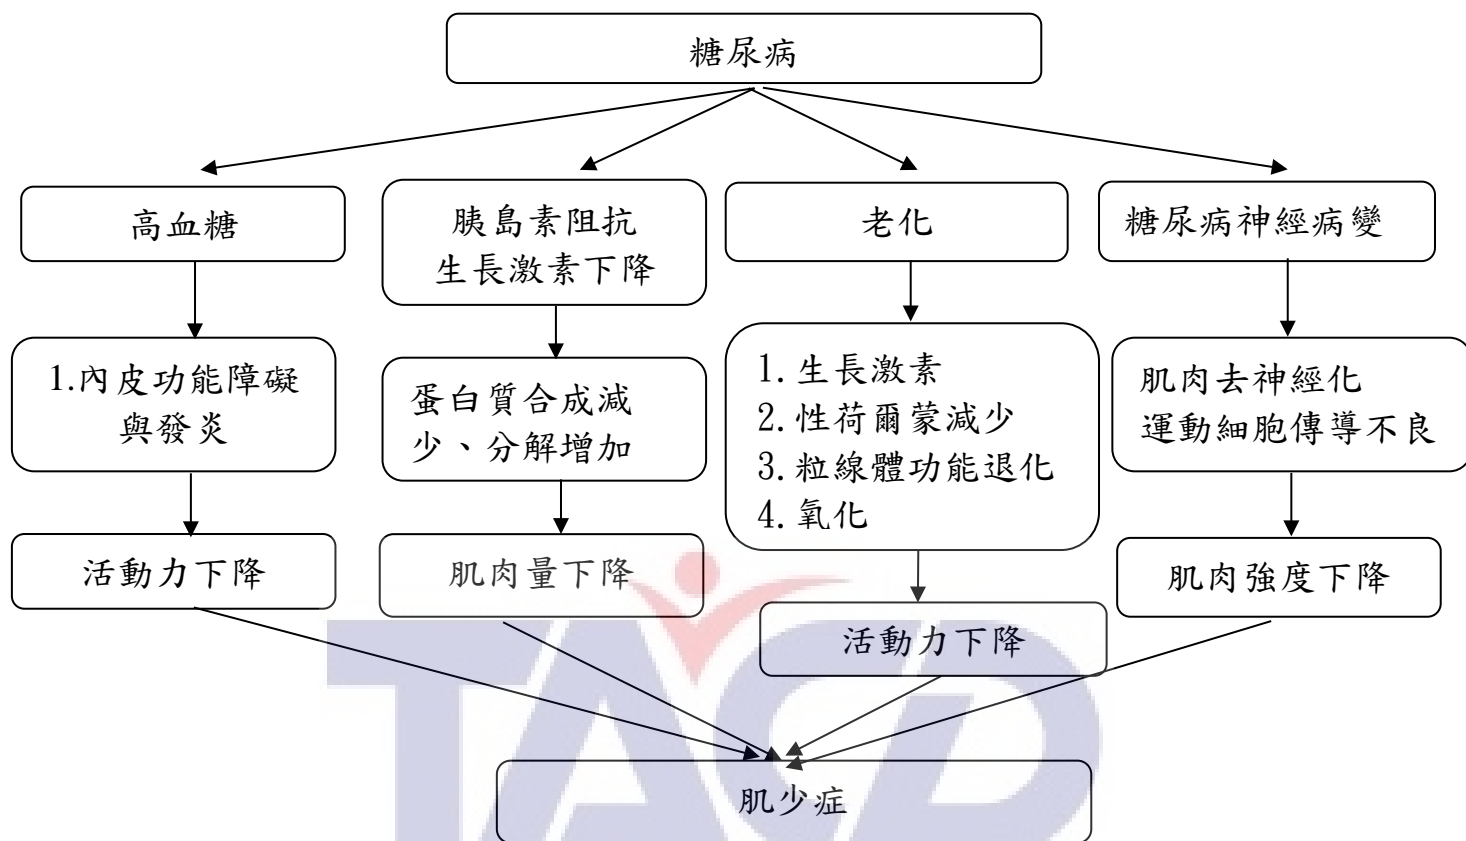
糖尿病

高血糖

胰島素阻抗
生長激素下降

老化

糖尿病神經病變

1.內皮功能障礙與發炎

蛋白質合成減少、分解增加

1. 生長激素
2. 性荷爾蒙減少
3. 粒線體功能退化
4. 氧化

肌肉去神經化
運動細胞傳導不良

活動力下降

肌肉量下降

活動力下降

肌肉強度下降

肌少症

TACD